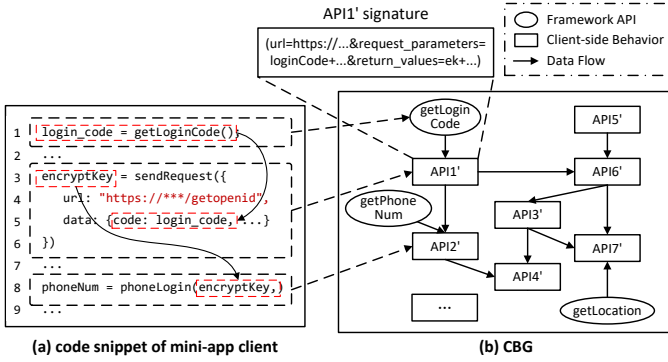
API1' signature

(url=https://...&request_parameters=loginCode+...&return_values=ek+...)

Framework API
Client-side Behavior
Data Flow

1 login_code = getLoginCode()
2 ...
3 encryptKey = sendRequest({
4 url: "https://***/getopenid",
5 data: {code: login_code, ...}
6 })
7 ...
8 phoneNum = phoneLogin(encryptKey,)
9 ...

getLogin Code

API1'

getPhone Num

API2'

API5'

API6'

API3'

API7'

API4'

...

getLocation

(a) code snippet of mini-app client

(b) CBG